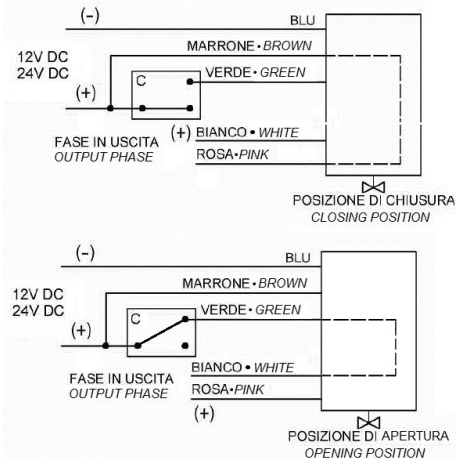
(-)
BLU
MARRONE • BROWN
12V DC
24V DC
C
VERDE • GREEN
(+)
FASE IN USCITA
OUTPUT PHASE
(+) BIANCO • WHITE
ROSA • PINK
POSIZIONE DI CHIUSURA
CLOSING POSITION

(-)
BLU
MARRONE • BROWN
12V DC
24V DC
C
VERDE • GREEN
(+)
FASE IN USCITA
OUTPUT PHASE
BIANCO • WHITE
ROSA • PINK
(+)
POSIZIONE DI APERTURA
OPENING POSITION